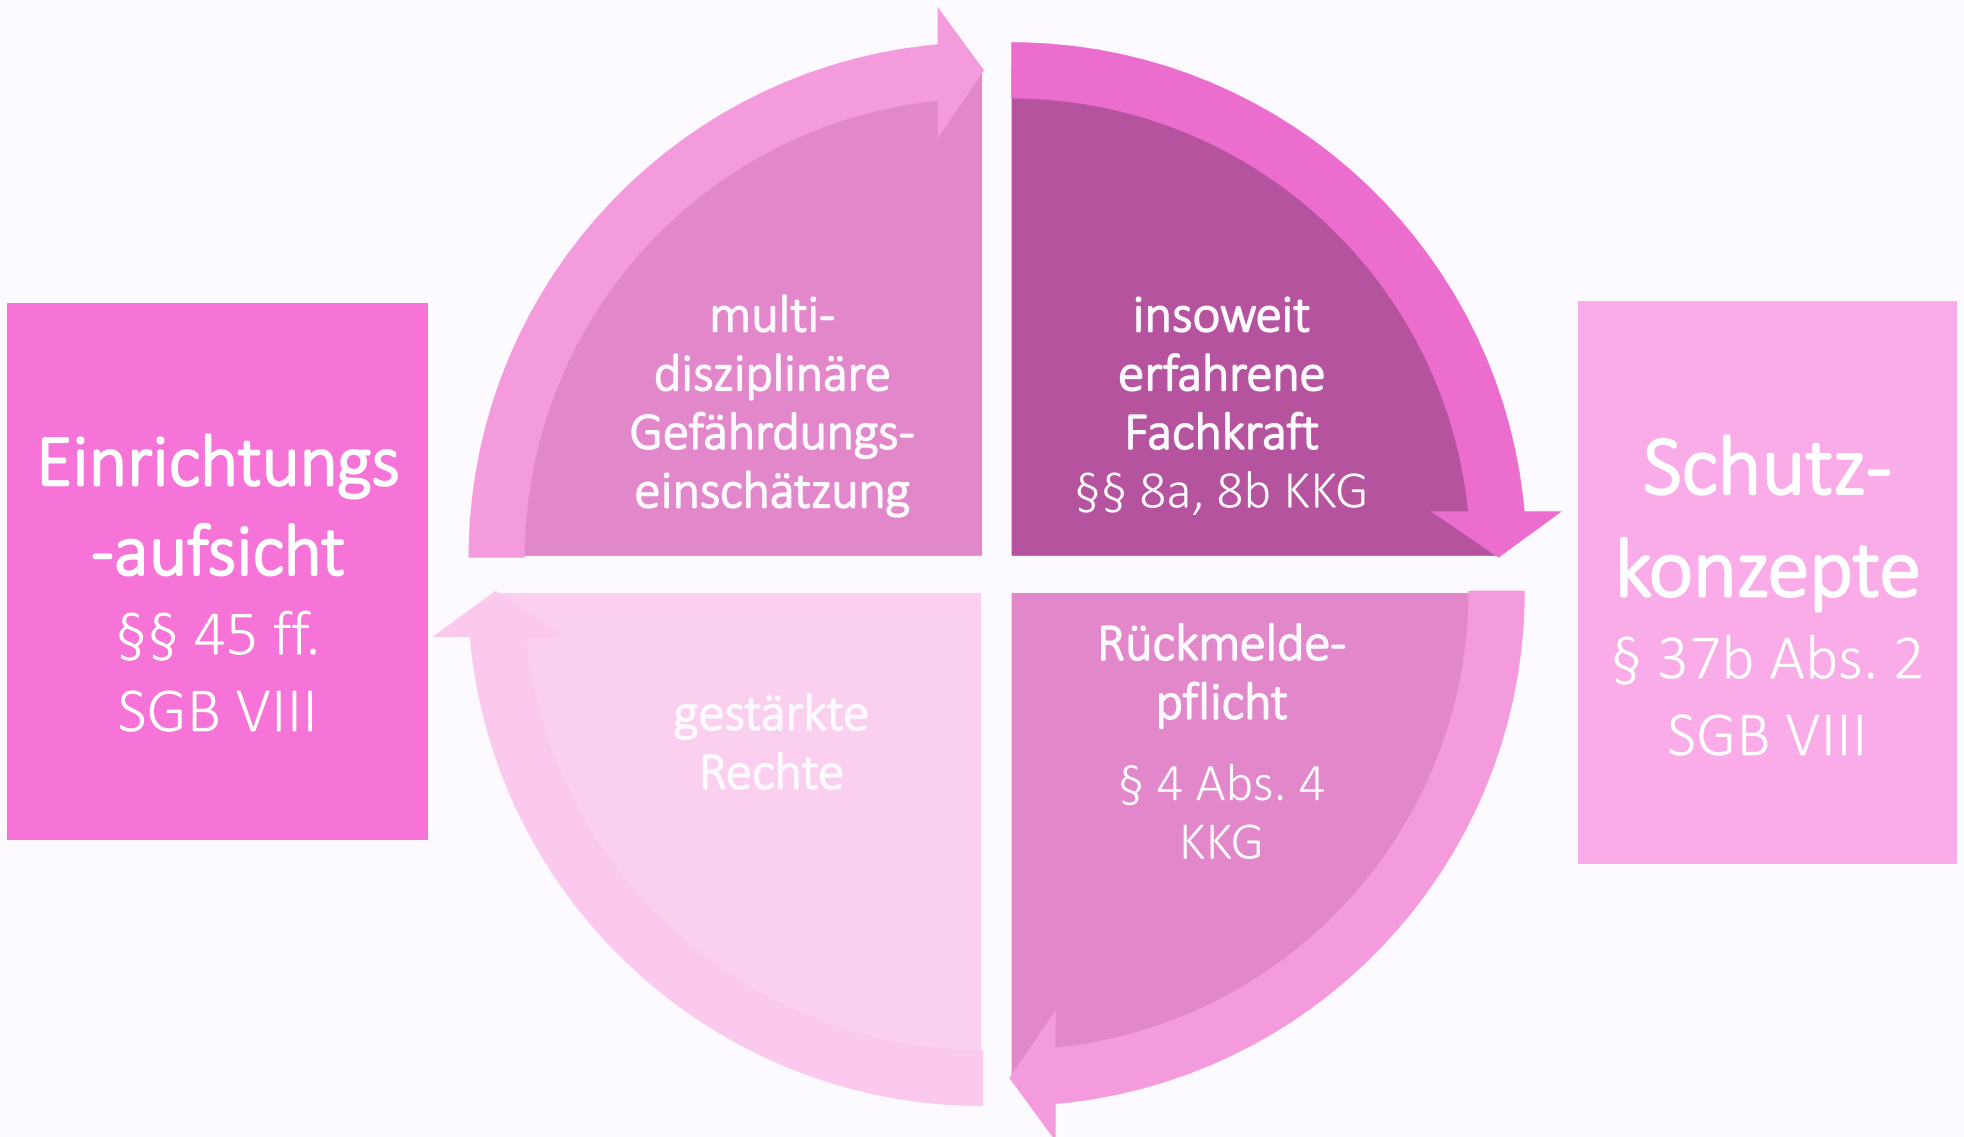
Einrichtungs
-aufsicht
§§ 45 ff.
SGB VIII

multi-
disziplinäre
Gefährdungs-
einschätzung

insoweit
erfahrene
Fachkraft
§§ 8a, 8b KKG

gestärkte
Rechte

Rückmelde-
pflicht
§ 4 Abs. 4
KKG

Schutz-
konzepte
§ 37b Abs. 2
SGB VIII